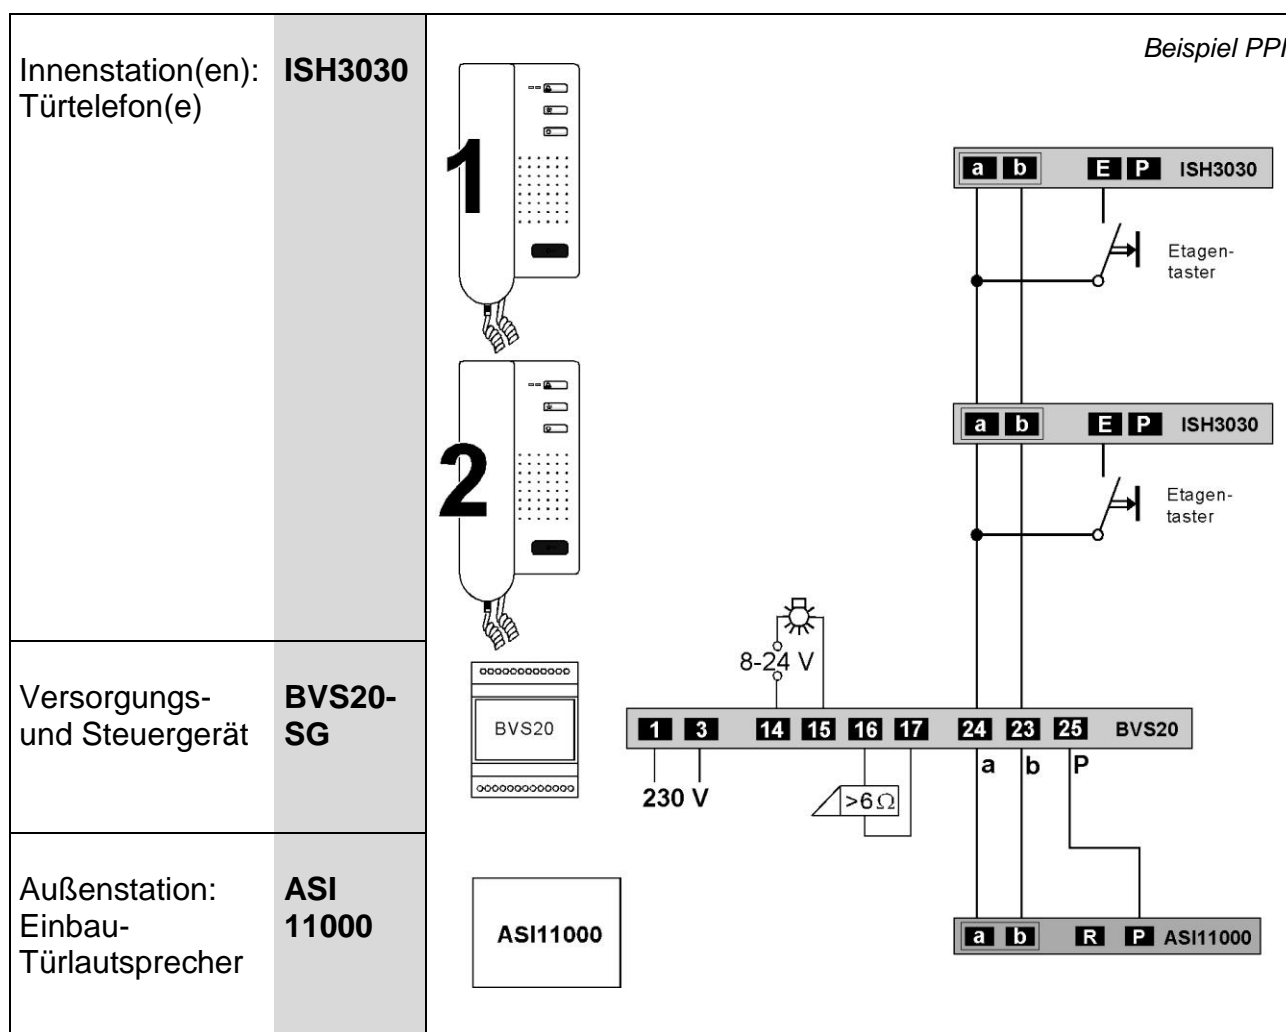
| | | |
|---|---|---|
| Innenstation(en): Türtelefon(e) | ISH3030 | |
| Versorgungs- und Steuergerät | BVS20-SG | |
| Außenstation: Einbau-Türlautsprecher | ASI 11000 | |

Beispiel PP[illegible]

1

2

BVS20

ASI11000

a b E P ISH3030

Etagentaster

a b E P ISH3030

Etagentaster

8-24 V

1 3 14 15 16 17 24 23 25 BVS20

230 V

$>6\Omega$

a b P

a b R P ASI11000